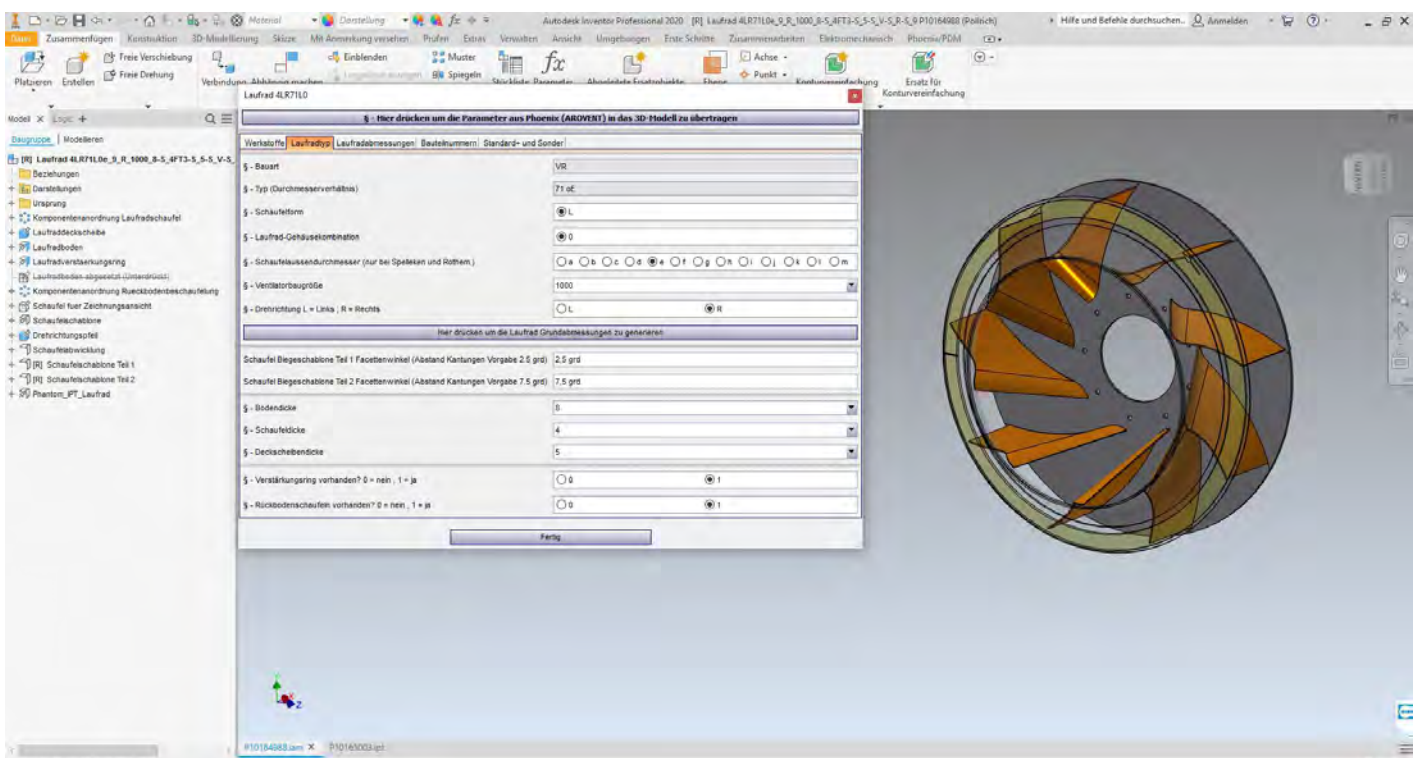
Material Darstellung Autodesk Inventor Professional 2020 [R] Laufrad 4LR71L0e_9_R_1000_8-S_4FT3-S_5-S_V-S_R-S_9 P10164988 (Polnisch) Hilfe und Befehle durchsuchen.. Anmelden

Datei Zusammenfügen Konstruktion 3D-Modellierung Skizze Mit Anmerkung versehen Prüfen Extras Verwalten Ansicht Umgebungen Erste Schritte Zusammenarbeiten Elektromechanisch Phoenix/PDM

Platzieren Erstellen Freie Verschiebung Freie Drehung Verbindung Abhängig machen Einblenden Muster Spiegeln Stückliste Parameter Abgeleitete Ersatzobjekte Ebene Achse Punkt Konturvereinfachung Ersatz für Konturvereinfachung

Modell X Logic +

Baugruppe | Modellieren

[R] Laufrad 4LR71L0e_9_R_1000_8-S_4FT3-S_5-S_V-S
Beziehungen
Darstellungen
Ursprung
Komponentenanordnung Laufradschaufel
Laufraddeckscheibe
Laufradboden
Laufradverstaerkungsring
Laufradboden abgesetzt (Unterdrückt)
Komponentenanordnung Rueckbodenbeschaufelung
Schaufel fuer Zeichnungsansicht
Schaufelschablone
Drehrichtungspfeil
Schaufelabwicklung
[R] Schaufelschablone Teil 1
[R] Schaufelschablone Teil 2
Phantom_IPT_Laufrad

Laufrad 4LR71L0

§ - Hier drücken um die Parameter aus Phoenix (AROVENT) in das 3D-Modell zu übertragen

Werkstoffe | Laufradtyp | Laufradabmessungen | Bauteilnummern | Standard- und Sonder

§ - Bauart VR
§ - Typ (Durchmesserverhältnis) 71 oE
§ - Schaufelform L
§ - Laufrad-Gehäusekombination 0
§ - Schaufelaussendurchmesser (nur bei Speileken und Rothem.) a b c d e f g h i j k l m
§ - Ventilatorbaugröße 1000
§ - Drehrichtung L = Links ; R = Rechts L R

Hier drücken um die Laufrad Grundabmessungen zu generieren

Schaufel Biegeschablone Teil 1 Facettenwinkel (Abstand Kantungen Vorgabe 2.5 grd) 2,5 grd
Schaufel Biegeschablone Teil 2 Facettenwinkel (Abstand Kantungen Vorgabe 7.5 grd) 7,5 grd
§ - Bodendicke 8
§ - Schaufeldicke 4
§ - Deckscheibendicke 5
§ - Verstärkungsring vorhanden? 0 = nein , 1 = ja 0 1
§ - Rückbodenschaufeln vorhanden? 0 = nein , 1 = ja 0 1

Fertig

P10164988.iam X P10165003.ipt